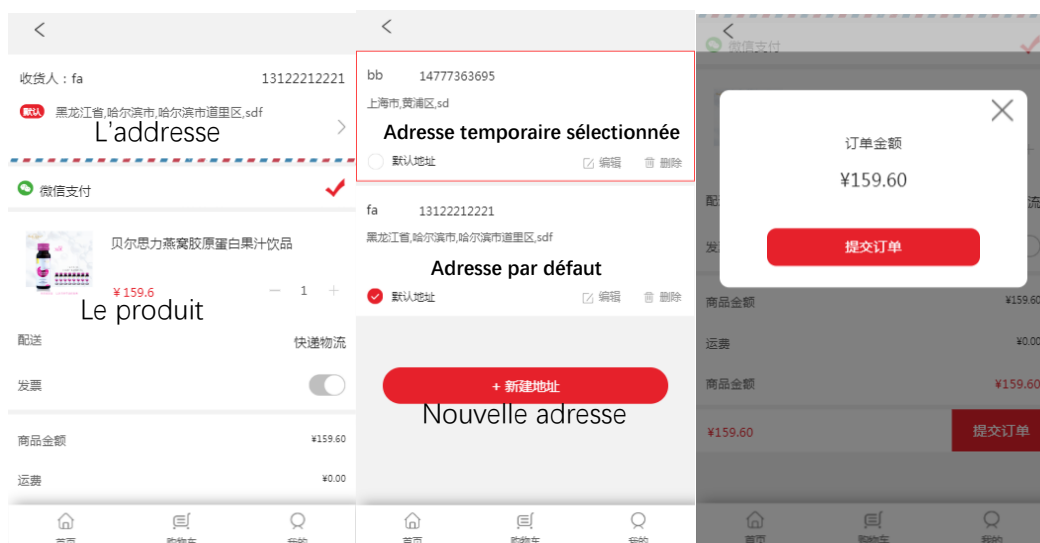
<

收货人：fa 13122212221

默认 黑龙江省,哈尔滨市,哈尔滨市道里区,sdf

L'addresse

微信支付

贝尔思力燕窝胶原蛋白果汁饮品

¥ 159.6

— 1 +

Le produit

配送 快递物流

发票

商品金额 ¥159.60

运费 ¥0.00

首页 购物车 我的

<

bb 14777363695

上海市,黄浦区,sd

Adresse temporaire sélectionnée

默认地址 编辑 删除

fa 13122212221

黑龙江省,哈尔滨市,哈尔滨市道里区,sdf

Adresse par défaut

默认地址 编辑 删除

+ 新建地址

Nouvelle adresse

首页 购物车 我的

<

微信支付

订单金额

¥159.60

提交订单

配

发

商品金额 ¥159.60

运费 ¥0.00

商品金额 ¥159.60

¥159.60 提交订单

首页 购物车 我的